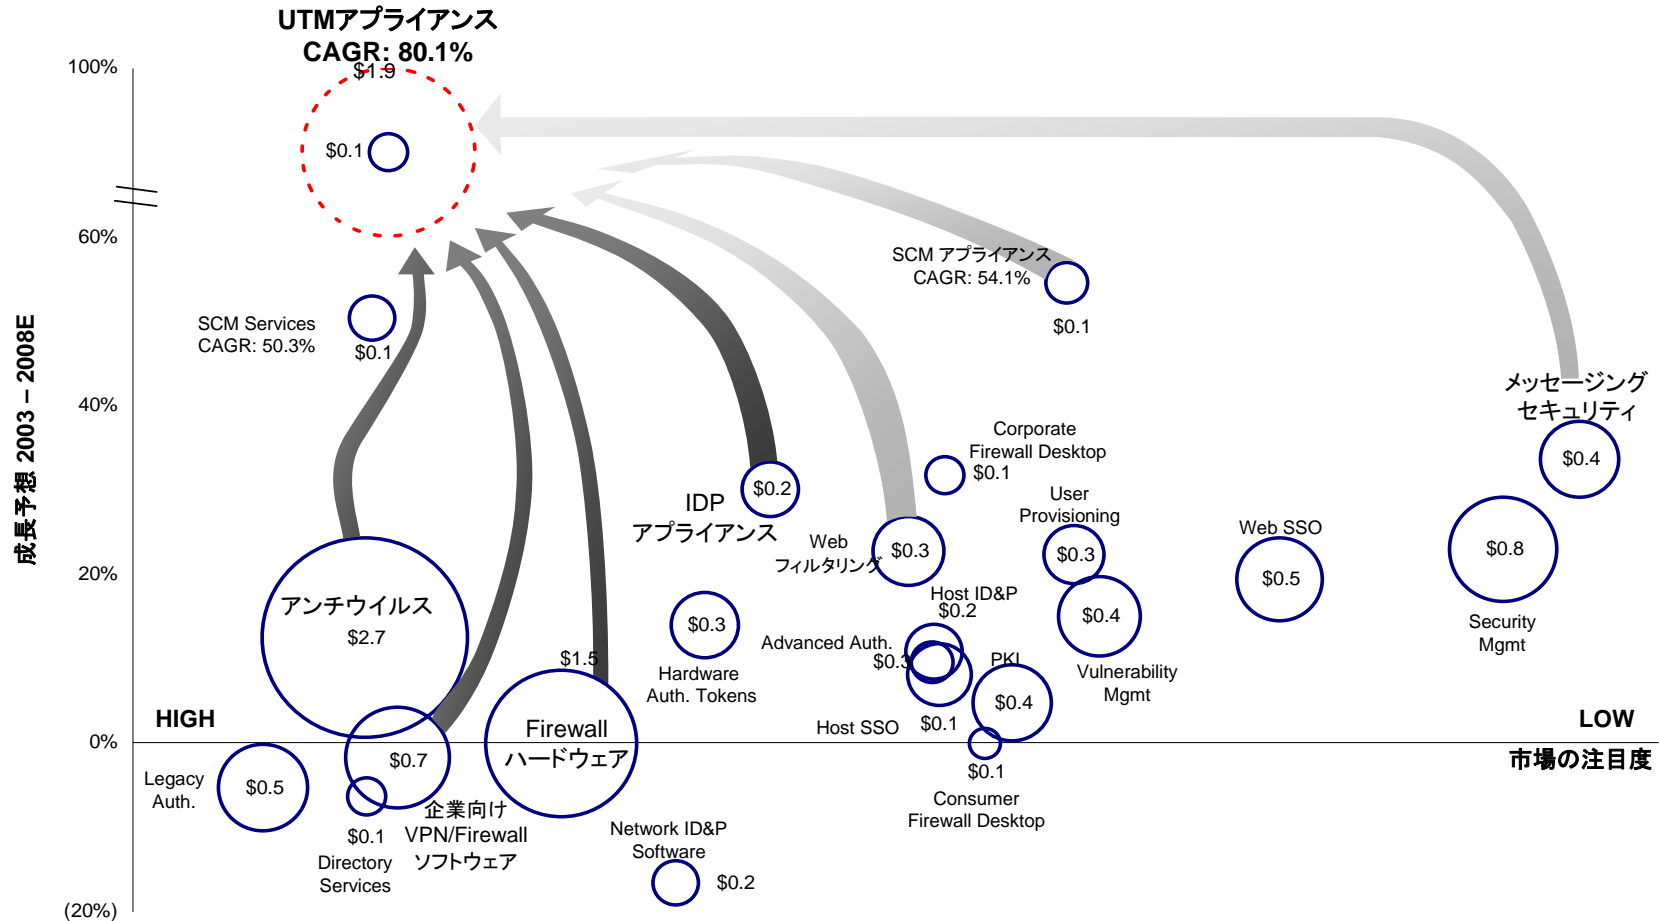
UTMアプライアンス
CAGR: 80.1%

$1.9

$0.1

100%

60%

40%

20%

0%

(20%)

成長予想 2003 – 2008E

SCM Services
CAGR: 50.3%

$0.1

SCM アプライアンス
CAGR: 54.1%

$0.1

メッセージング
セキュリティ

$0.4

Corporate
Firewall Desktop
$0.1

IDP
アプライアンス

$0.2

Web
フィルタリング

$0.3

User
Provisioning

$0.3

Web SSO

$0.5

$0.8

Security
Mgmt

アンチウイルス
$2.7

$1.5

$0.3

Hardware
Auth. Tokens

Host ID&P
$0.2

Advanced Auth.
$0.3

PKI

$0.4

Vulnerability
Mgmt

$0.4

HIGH

LOW

Firewall
ハードウェア

$0.7

Host SSO

$0.1

$0.1

市場の注目度

Legacy
Auth.

$0.5

$0.1

Directory
Services

企業向け
VPN/Firewall
ソフトウェア

Network ID&P
Software

$0.2

Consumer
Firewall Desktop